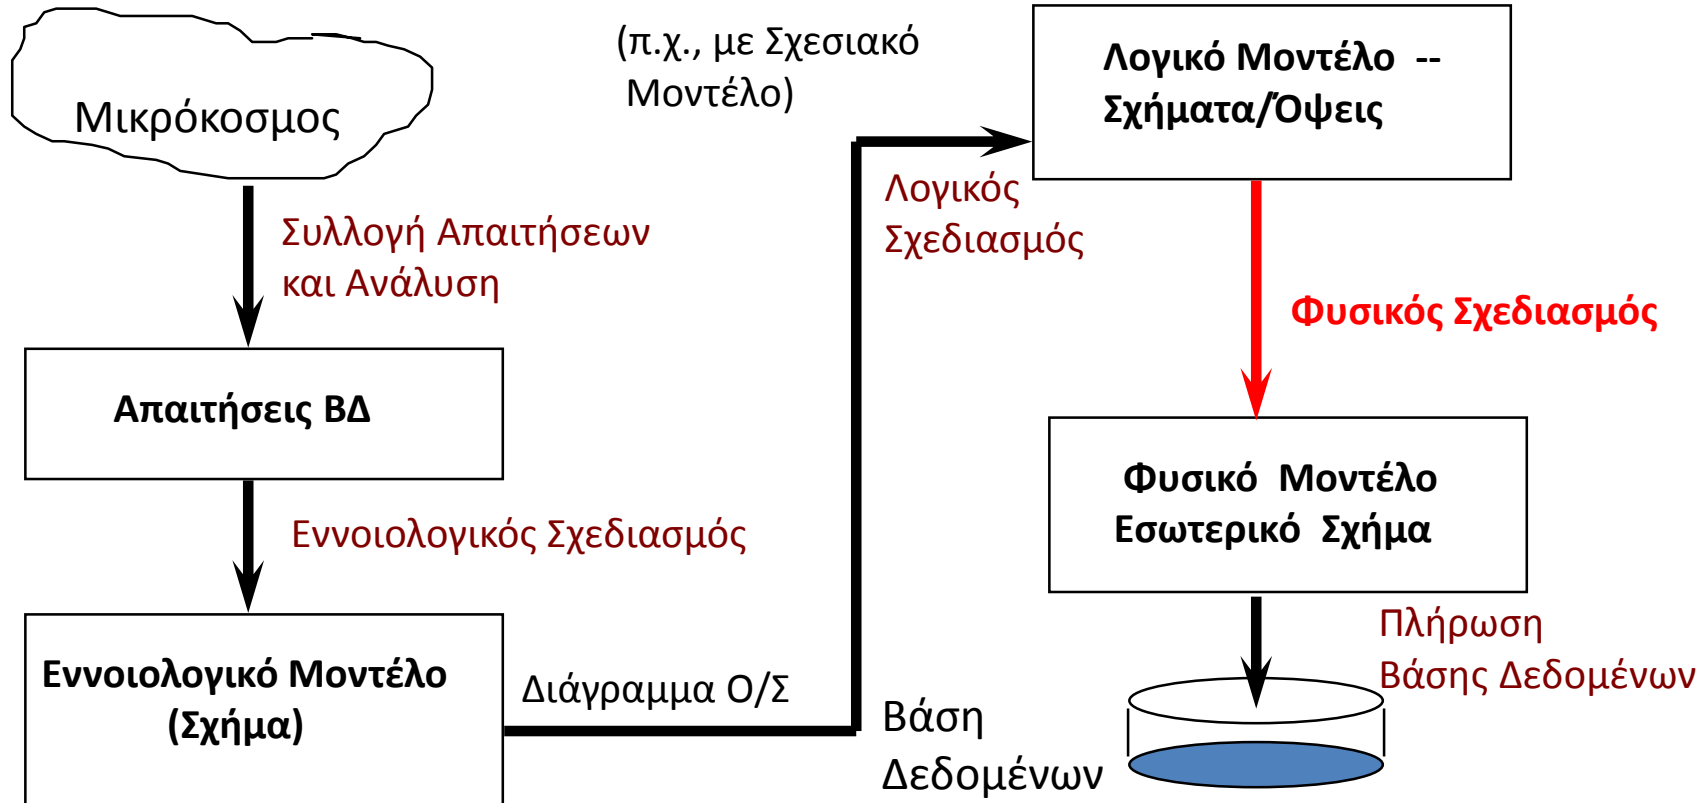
Μικρόκοσμος

Συλλογή Απαιτήσεων και Ανάλυση

Απαιτήσεις ΒΔ

Εννοιολογικός Σχεδιασμός

Εννοιολογικό Μοντέλο (Σχήμα)

Διάγραμμα Ο/Σ

(π.χ., με Σχεσιακό Μοντέλο)

Λογικός Σχεδιασμός

Λογικό Μοντέλο -- Σχήματα/Όψεις

Φυσικός Σχεδιασμός

Φυσικό Μοντέλο Εσωτερικό Σχήμα

Πλήρωση Βάσης Δεδομένων

Βάση Δεδομένων